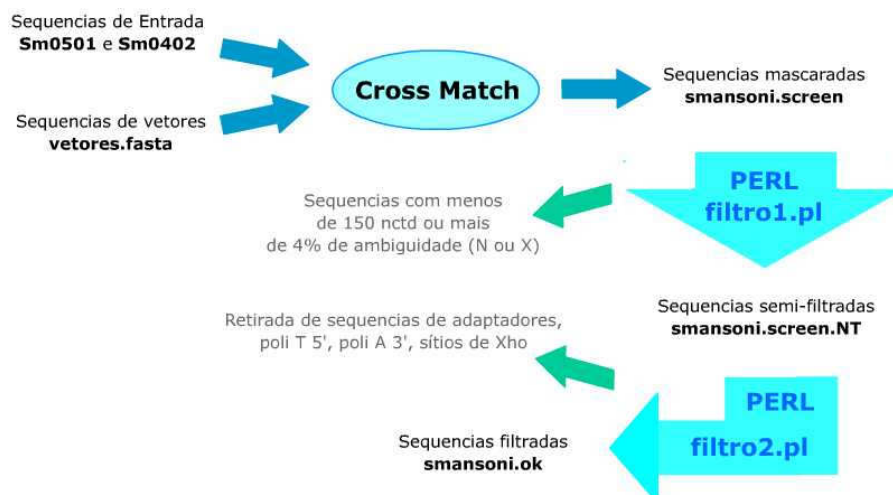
Sequencias de Entrada
Sm0501 e Sm0402

Sequencias de vetores
vetores.fasta

Cross Match

Sequencias mascaradas
smansoni.screen

PERL
filtro1.pl

Sequencias com menos de 150 nctd ou mais de 4% de ambiguidade (N ou X)

Sequencias semi-filtradas
smansoni.screen.NT

Retirada de sequencias de adaptadores, poli T 5', poli A 3', sítios de Xho

PERL
filtro2.pl

Sequencias filtradas
smansoni.ok